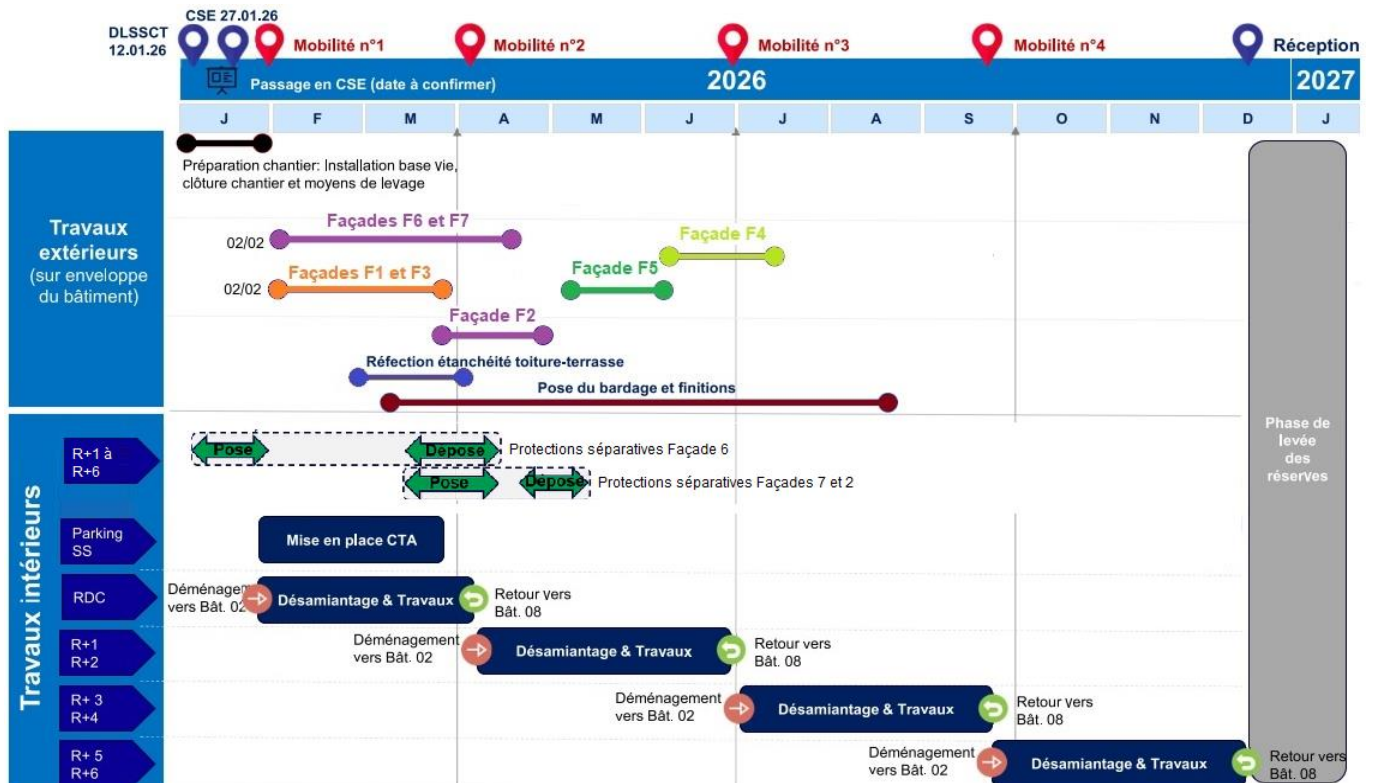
DLSSCT 12.01.26

CSE 27.01.26

Mobilité n°1

Mobilité n°2

Mobilité n°3

Mobilité n°4

Réception

Passage en CSE (date à confirmer)

2026

2027

| J | F | M | A | M | J | J | A | S | O | N | D | J |
|---|---|---|---|---|---|---|---|---|---|---|---|---|

Travaux extérieurs (sur enveloppe du bâtiment)

Préparation chantier: Installation base vie, clôture chantier et moyens de levage

02/02

Façades F6 et F7

Façade F4

02/02

Façades F1 et F3

Façade F5

Façade F2

Réfection étanchéité toiture-terrasse

Pose du bardage et finitions

Travaux intérieurs

R+1 à R+6

Pose

Dépose

Protections séparatives Façade 6

Pose

Dépose

Protections séparatives Façades 7 et 2

Parking SS

Mise en place CTA

RDC

Déménagement vers Bât. 02

Désamiantage & Travaux

Retour vers Bât. 08

R+1 R+2

Déménagement vers Bât. 02

Désamiantage & Travaux

Retour vers Bât. 08

R+ 3 R+4

Déménagement vers Bât. 02

Désamiantage & Travaux

Retour vers Bât. 08

R+ 5 R+6

Déménagement vers Bât. 02

Désamiantage & Travaux

Retour vers Bât. 08

Phase de levée des réserves